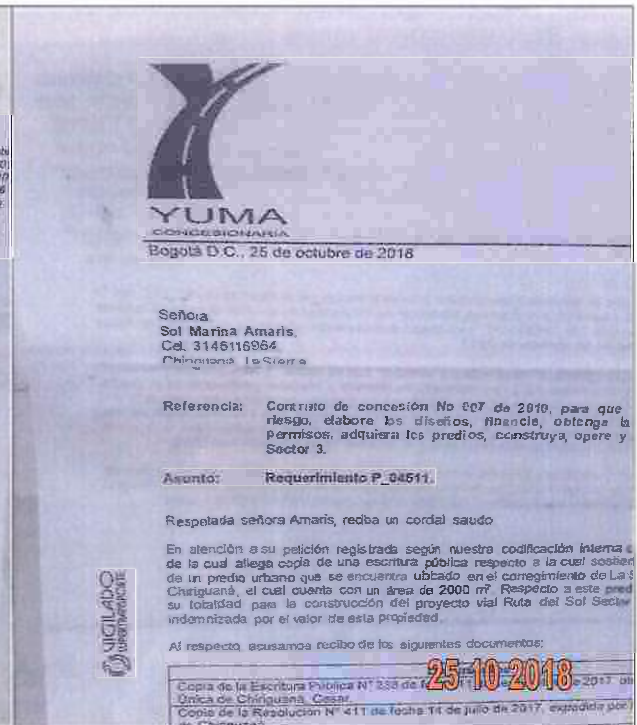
YUMA
CONCESIONARIA

Bogotá D.C., 25 de octubre de 2018

Señora
Sol Marina Amaris
Cel. 3146116964
Chiriguaná, La Sierra

Referencia: Contrato de concesión No 007 de 2010, para que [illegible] riesgo, elabore los diseños, financie, obtenga la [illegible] permisos, adquiera los predios, construya, opere y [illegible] Sector 3.

Asunto: Requerimiento P_04511.

Respetada señora Amaris, reciba un cordial saludo

En atención a su petición registrada según nuestra codificación interna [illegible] de la cual allega copia de una escritura pública respecto a la cual sostien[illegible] de un predio urbano que se encuentra ubicado en el corregimiento de La S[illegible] Chiriguaná, el cual cuenta con un área de 2000 m², Respecto a este pred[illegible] su totalidad para la construcción del proyecto vial Ruta del Sol Sector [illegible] indemnizada por el valor de esta propiedad.

Al respecto, acusamos recibo de los siguientes documentos:

| |
|---|
| Copia de la Escritura Pública N° 258 de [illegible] 2017 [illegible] Única de Chiriguaná, Cesar. |
| Copia de la Resolución N° 411 de fecha 14 de julio de 2017, expedida por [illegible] de Chiriguaná |

25 10 2018

VIGILADO SUPERTRANSPORTE